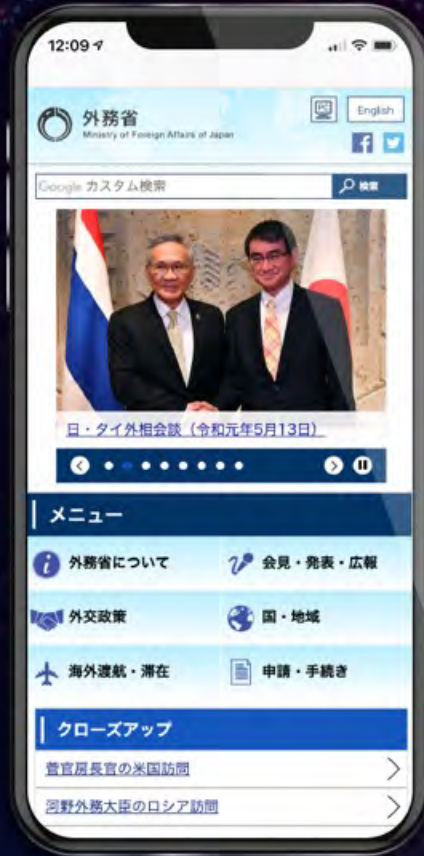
12:09

外務省
Ministry of Foreign Affairs of Japan

English

Google カスタム検索
検索

日・タイ外相会談（令和元年5月13日）

メニュー

外務省について
会見・発表・広報
外交政策
国・地域
海外渡航・滞在
申請・手続き

クローズアップ

菅官房長官の米国訪問
河野外務大臣のロシア訪問